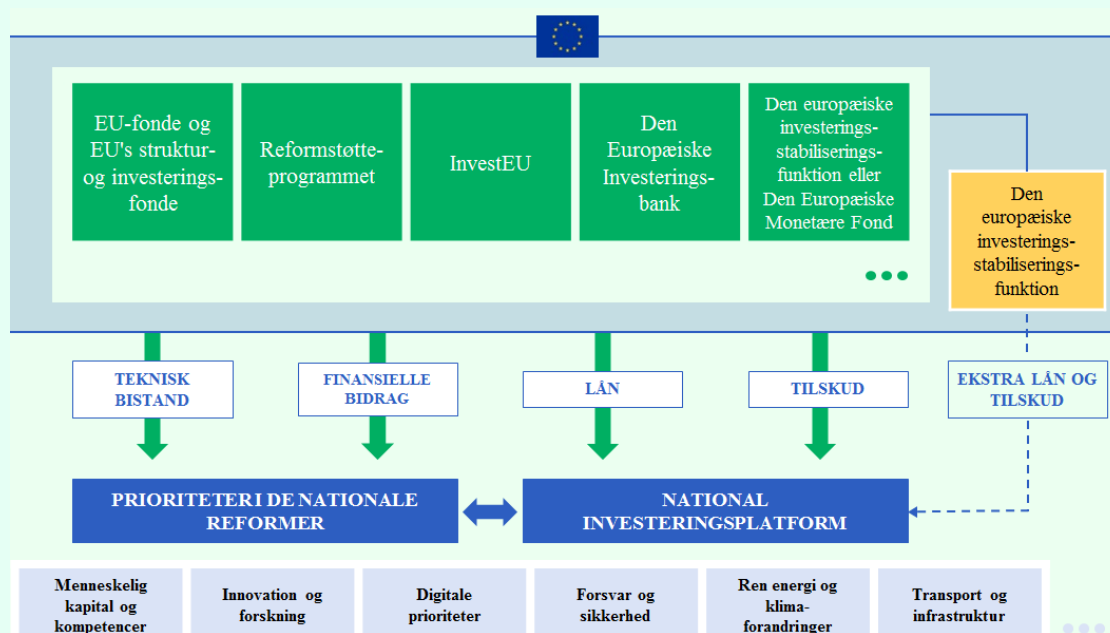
EU-fonde og EU's struktur- og investeringsfonde

Reformstøtteprogrammet

InvestEU

Den Europæiske Investeringsbank

Den europæiske investeringsstabiliseringsfunktion eller Den Europæiske Monetære Fond

•••

Den europæiske investeringsstabiliseringsfunktion

TEKNISK BISTAND

FINANSIELLE BIDRAG

LÅN

TILSKUD

EKSTRA LÅN OG TILSKUD

PRIORITETERI DE NATIONALE REFORMER

NATIONAL INVESTERINGSPLATFORM

Menneskelig kapital og kompetencer

Innovation og forskning

Digitale prioriteter

Forsvar og sikkerhed

Ren energi og klimaforandringer

Transport og infrastruktur